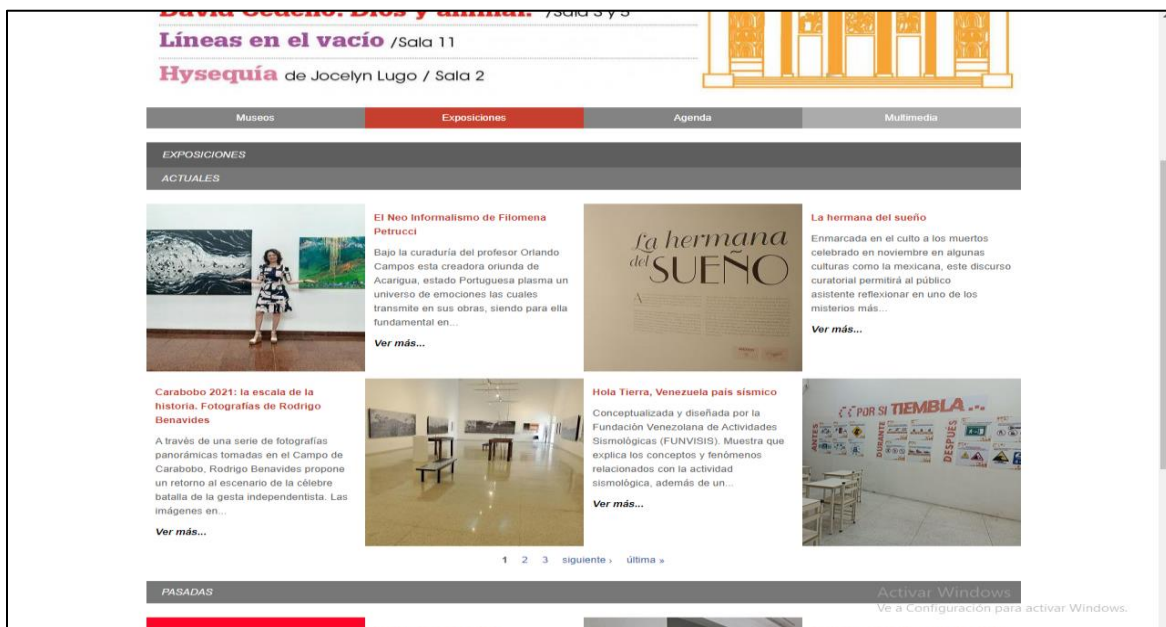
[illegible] /Sala 3 y 5

Líneas en el vacío /Sala 11

Hysequía de Jocelyn Lugo / Sala 2

Museos
Exposiciones
Agenda
Multimedia

EXPOSICIONES
ACTUALES

El Neo Informalismo de Filomena Petrucci

Bajo la curaduría del profesor Orlando Campos esta creadora oriunda de Acarigua, estado Portuguesa plasma un universo de emociones las cuales transmite en sus obras, siendo para ella fundamental en...

Ver más...

La hermana del SUEÑO

La hermana del sueño

Enmarcada en el culto a los muertos celebrado en noviembre en algunas culturas como la mexicana, este discurso curatorial permitirá al público asistente reflexionar en uno de los misterios más...

Ver más...

Carabobo 2021: la escala de la historia. Fotografías de Rodrigo Benavides

A través de una serie de fotografías panorámicas tomadas en el Campo de Carabobo, Rodrigo Benavides propone un retorno al escenario de la célebre batalla de la gesta independentista. Las imágenes en...

Ver más...

Hola Tierra, Venezuela país sísmico

Conceptualizada y diseñada por la Fundación Venezolana de Actividades Sismológicas (FUNVISIS). Muestra que explica los conceptos y fenómenos relacionados con la actividad sismológica, además de un...

Ver más...

¿POR SI TIEMBLA...
ANTES
DURANTE
DESPUÉS

1 2 3 siguiente › última »

PASADAS

Activar Windows
Ve a Configuración para activar Windows.